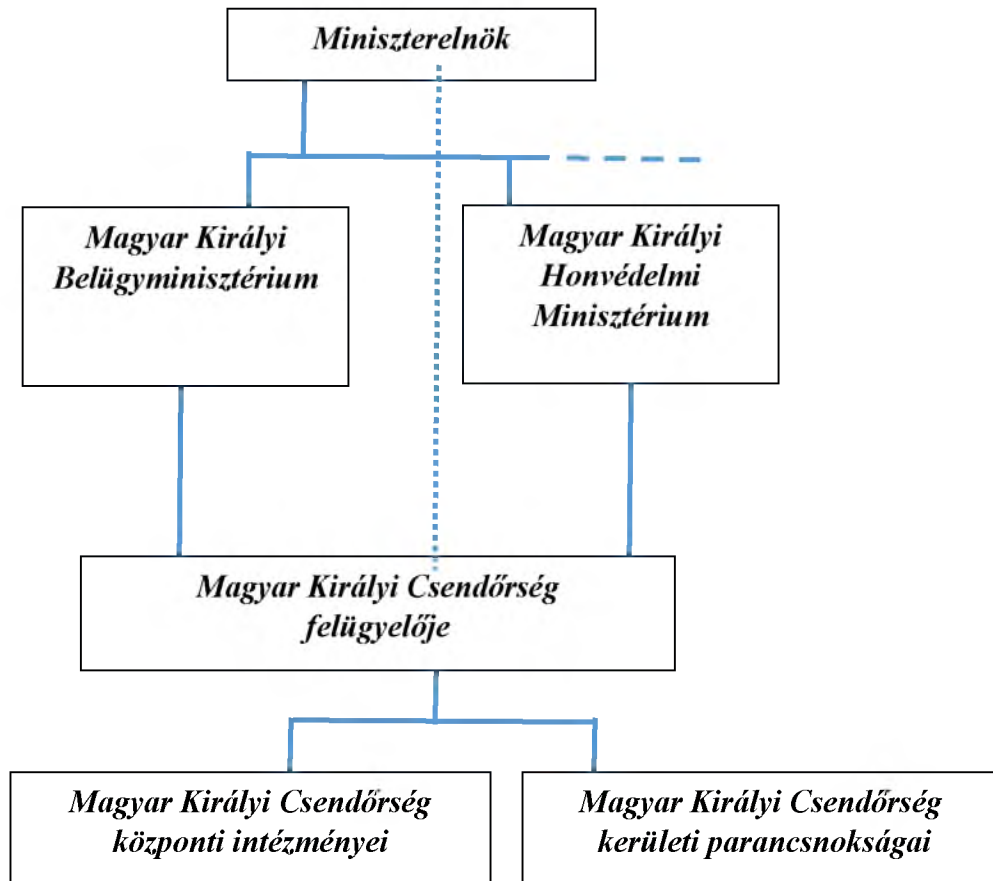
Miniszterelnök

Magyar Királyi Belügyminisztérium

Magyar Királyi Honvédelmi Minisztérium

Magyar Királyi Csendőrség felügyelője

Magyar Királyi Csendőrség központi intézményei

Magyar Királyi Csendőrség kerületi parancsnokságai